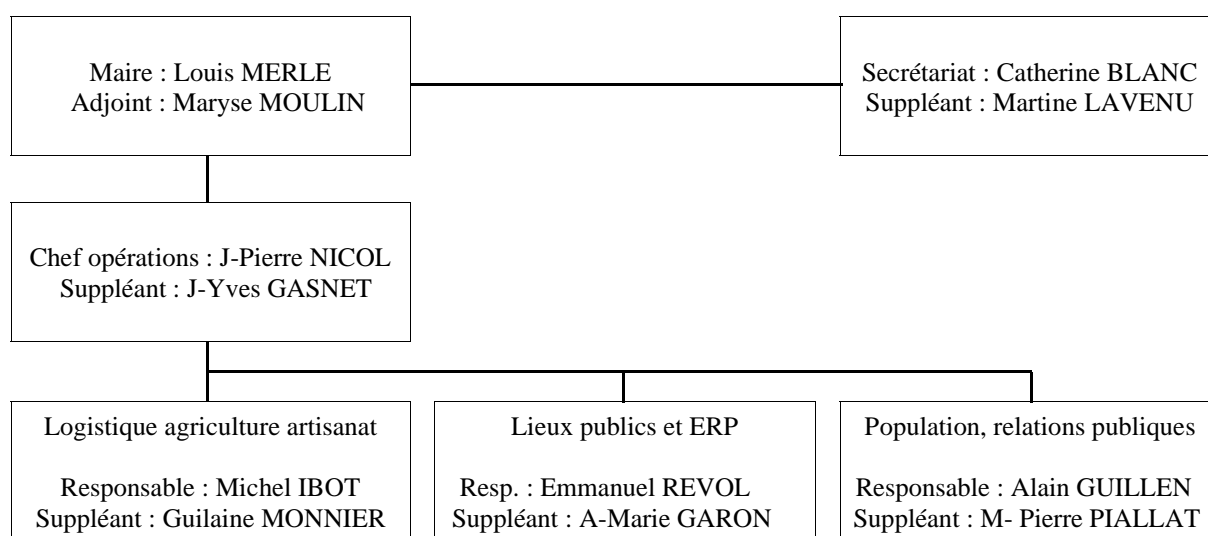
Maire : Louis MERLE
Adjoint : Maryse MOULIN

Secrétariat : Catherine BLANC
Suppléant : Martine LAVENU

Chef opérations : J-Pierre NICOL
Suppléant : J-Yves GASNET

Logistique agriculture artisanat

Responsable : Michel IBOT
Suppléant : Guilaine MONNIER

Lieux publics et ERP

Resp. : Emmanuel REVOL
Suppléant : A-Marie GARON

Population, relations publiques

Responsable : Alain GUILLEN
Suppléant : M- Pierre PIALLAT